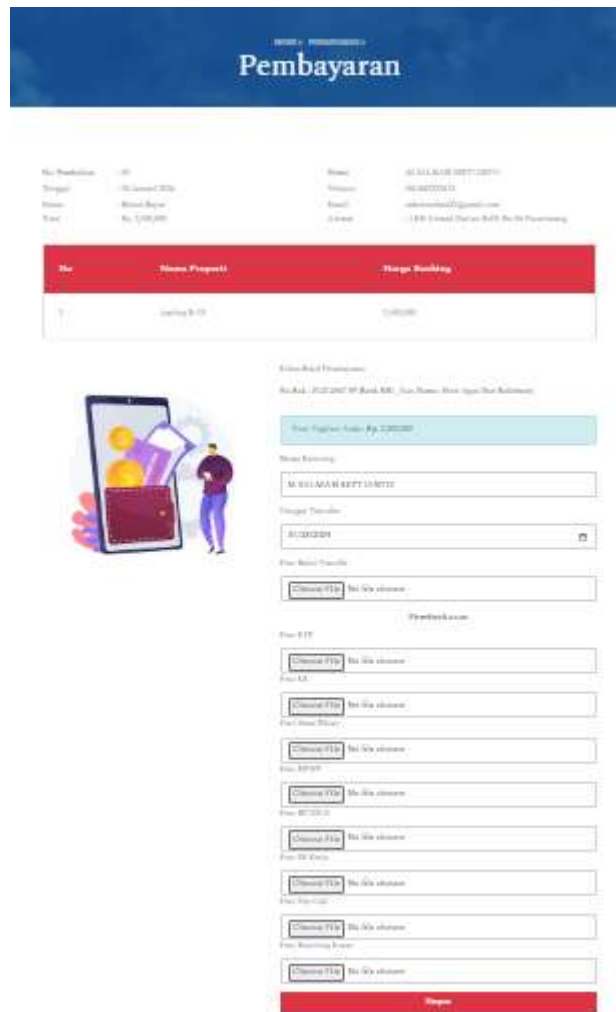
HOME › PEMBAYARAN ›

Pembayaran

No Pembelian : 19
Tanggal : 19 Januari 2024
Status : Belum Bayar
Total : Rp. 2.500.000

Nama : M SALMAN REFT ISMYS
Telepon : 0854857XXXX
Email : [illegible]@gmail.com
Alamat : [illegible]

| No | Nama Properti | Harga Booking |
|---|---|---|
| 1 | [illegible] | 2.500.000 |

Kirim Bukti Pembayaran

No Rek : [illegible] Bank BRI , Atas Nama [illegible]

Total Tagihan Anda: Rp. 2.500.000

Nama Rekening

M SALMAN REFT ISMYS

Tanggal Transfer

01/20/2024

Foto Bukti Transfer

Choose File No file chosen

Pemberkasan

Foto KTP

Choose File No file chosen

Foto KK

Choose File No file chosen

Foto Surat Nikah

Choose File No file chosen

Foto NPWP

Choose File No file chosen

Foto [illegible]

Choose File No file chosen

Foto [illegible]

Choose File No file chosen

Foto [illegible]

Choose File No file chosen

Foto Rekening Koran

Choose File No file chosen

Simpan